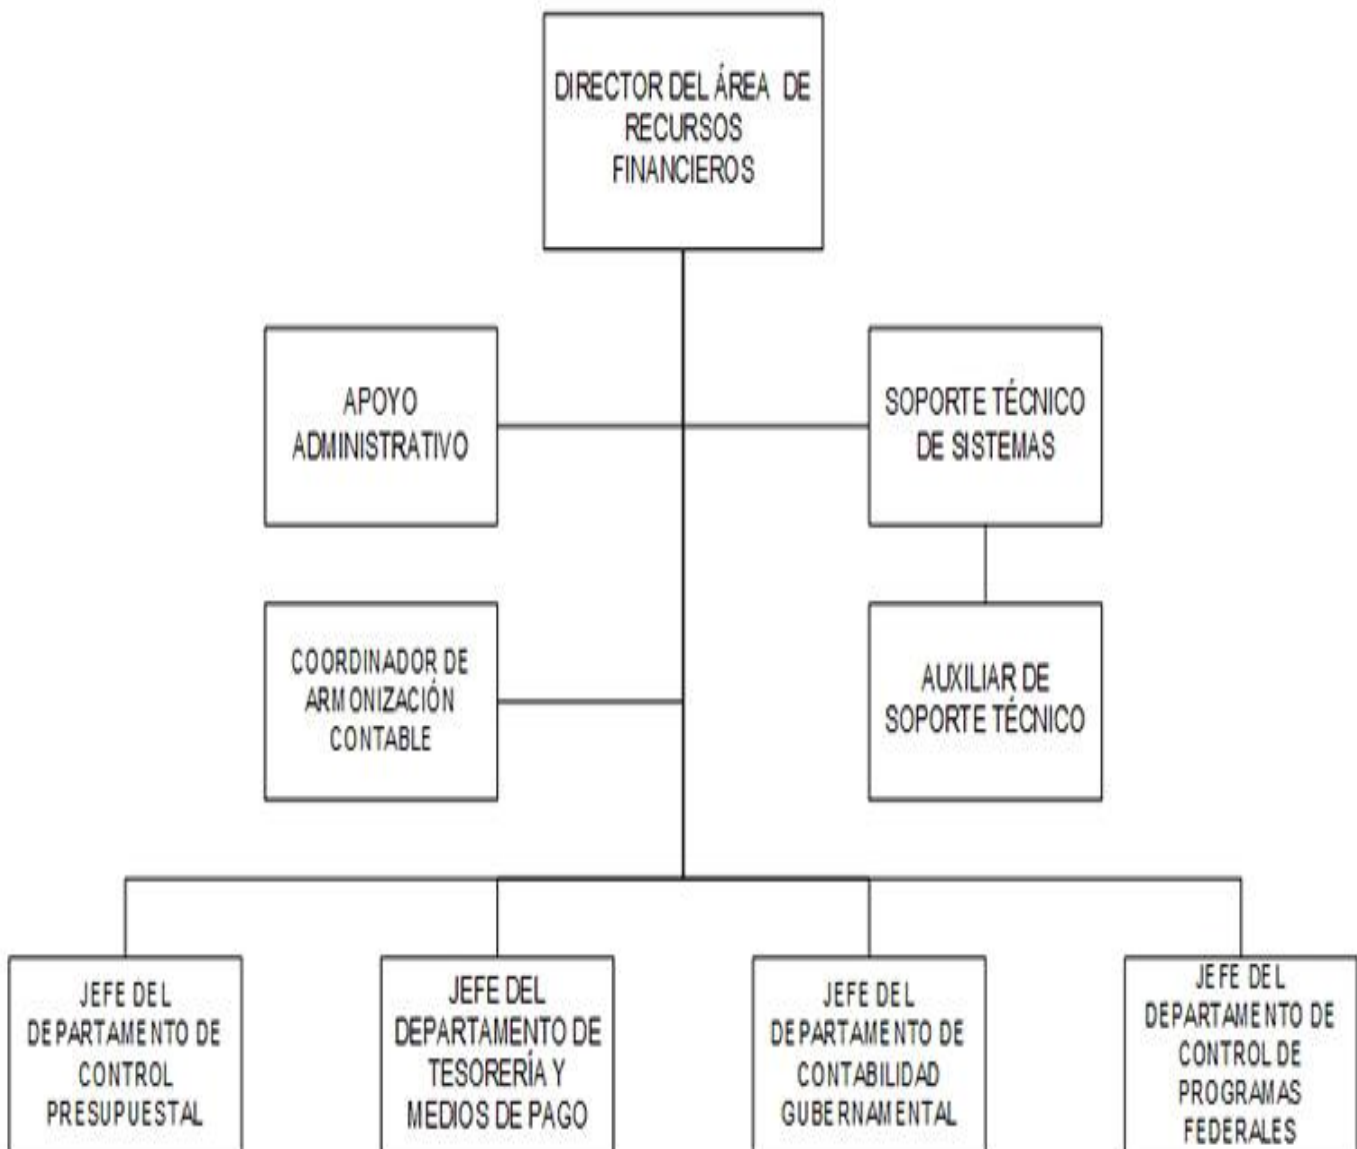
DIRECTOR DEL ÁREA DE RECURSOS FINANCIEROS

APOYO ADMINISTRATIVO

SOPORTE TÉCNICO DE SISTEMAS

COORDINADOR DE ARMONIZACIÓN CONTABLE

AUXILIAR DE SOPORTE TÉCNICO

JEFE DEL DEPARTAMENTO DE CONTROL PRESUPUESTAL

JEFE DEL DEPARTAMENTO DE TESORERÍA Y MEDIOS DE PAGO

JEFE DEL DEPARTAMENTO DE CONTABILIDAD GUBERNAMENTAL

JEFE DEL DEPARTAMENTO DE CONTROL DE PROGRAMAS FEDERALES